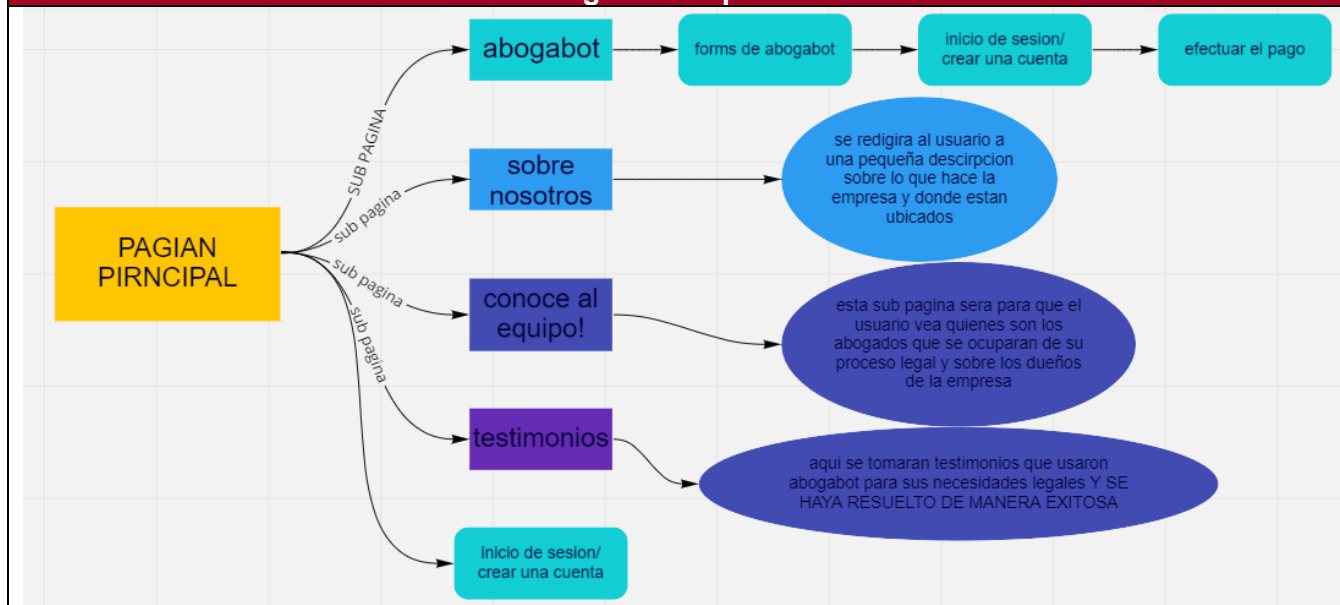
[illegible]

abogabot

forms de abogabot

inicio de sesion/ crear una cuenta

efectuar el pago

SUB PAGINA

sobre nosotros

sub pagina

se redigira al usuario a una pequeña descirpcion sobre lo que hace la empresa y donde estan ubicados

PAGIAN PIRNCIPAL

sub pagina

conoce al equipo!

sub pagina

esta sub pagina sera para que el usuario vea quienes son los abogados que se ocuparan de su proceso legal y sobre los dueños de la empresa

testimonios

aqui se tomaran testimonios que usaron abogabot para sus necesidades legales Y SE HAYA RESUELTO DE MANERA EXITOSA

inicio de sesion/ crear una cuenta